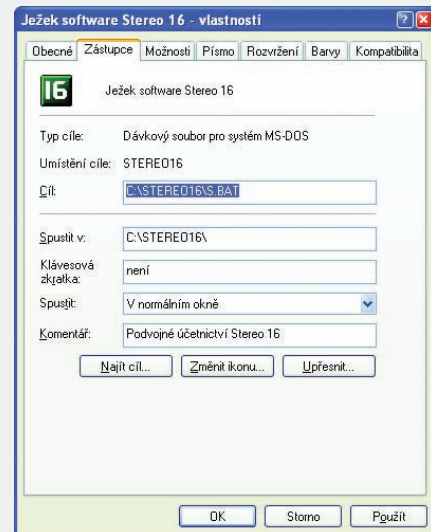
Ježek software Stereo 16 - vlastnosti

Obecné | Zástupce | Možnosti | Písmo | Rozvržení | Barvy | Kompatibilita

16

Ježek software Stereo 16

Typ cíle: Dávkový soubor pro systém MS-DOS

Umístění cíle: STEREO16

Cíl: C:\STEREO16\S.BAT

Spustit v: C:\STEREO16\

Klávesová zkratka: není

Spustit: V normálním okně

Komentář: Podvojné účetnictví Stereo 16

Najít cíl... | Změnit ikonu... | Upřesnit...

OK | Storno | Použít